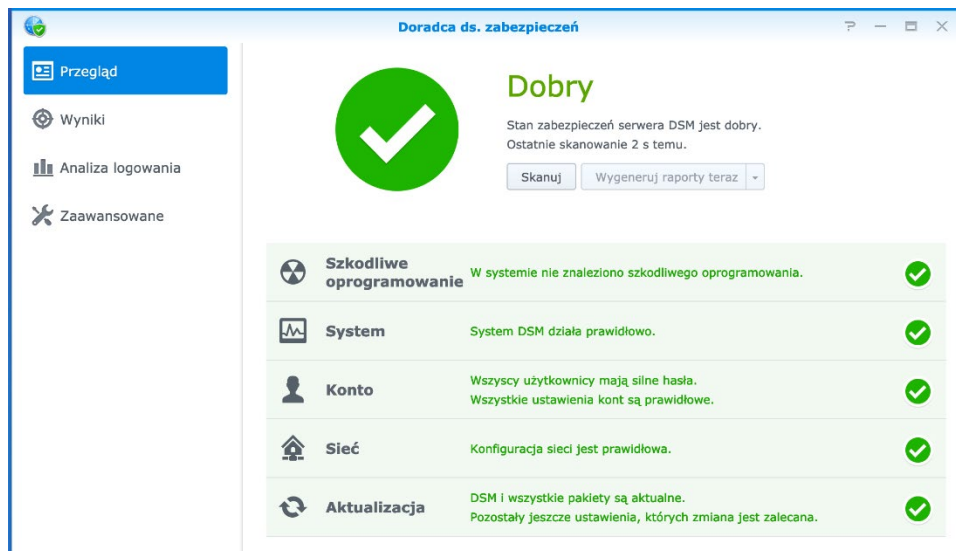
Doradca ds. zabezpieczeń

? — ☐ ✕

Przegląd

Wyniki

Analiza logowania

Zaawansowane

Dobry

Stan zabezpieczeń serwera DSM jest dobry.
Ostatnie skanowanie 2 s temu.

Skanuj

Wygeneruj raporty teraz

| | | |
|---|---|---|
| Szkodliwe oprogramowanie | W systemie nie znaleziono szkodliwego oprogramowania. | |
| System | System DSM działa prawidłowo. | |
| Konto | Wszyscy użytkownicy mają silne hasła. Wszystkie ustawienia kont są prawidłowe. | |
| Sieć | Konfiguracja sieci jest prawidłowa. | |
| Aktualizacja | DSM i wszystkie pakiety są aktualne. Pozostały jeszcze ustawienia, których zmiana jest zalecana. | |